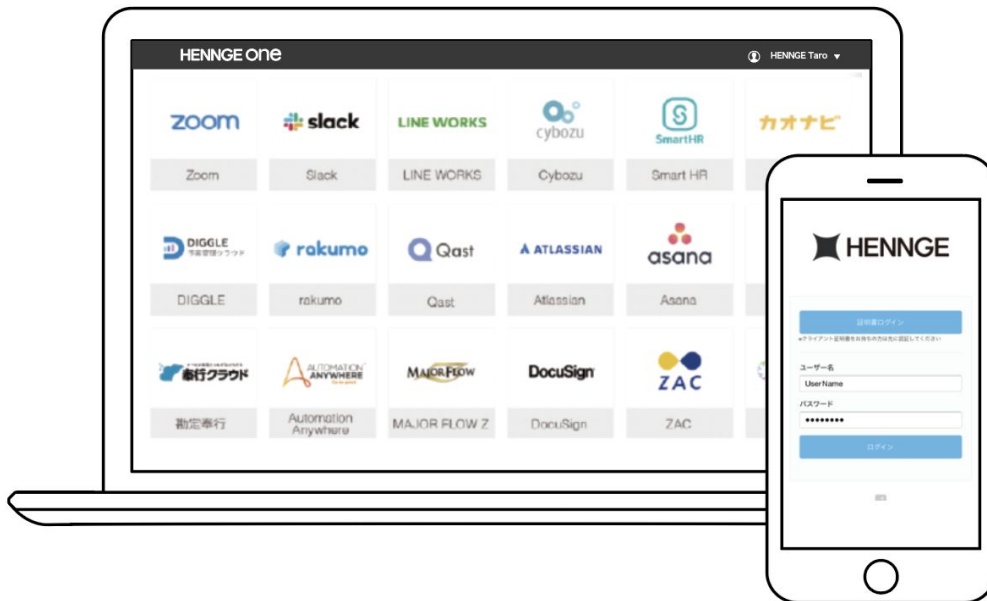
HENNGE One

HENNGE Taro ▾

zoom
Zoom

slack
Slack

LINE WORKS
LINE WORKS

cybozu
Cybozu

SmartHR
Smart HR

カオナビ

DIGGLE
予実管理クラウド
DIGGLE

rakumo
rakumo

Qast
Qast

ATLASSIAN
Atlassian

asana
Asana

奉行クラウド
勘定奉行

AUTOMATION ANYWHERE
Automation Anywhere

MAJOR FLOW
MAJOR FLOW Z

DocuSign
DocuSign

ZAC
ZAC

HENNGE

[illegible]ログイン
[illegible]

ユーザー名
UserName
パスワード
•••••••••
ログイン

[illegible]